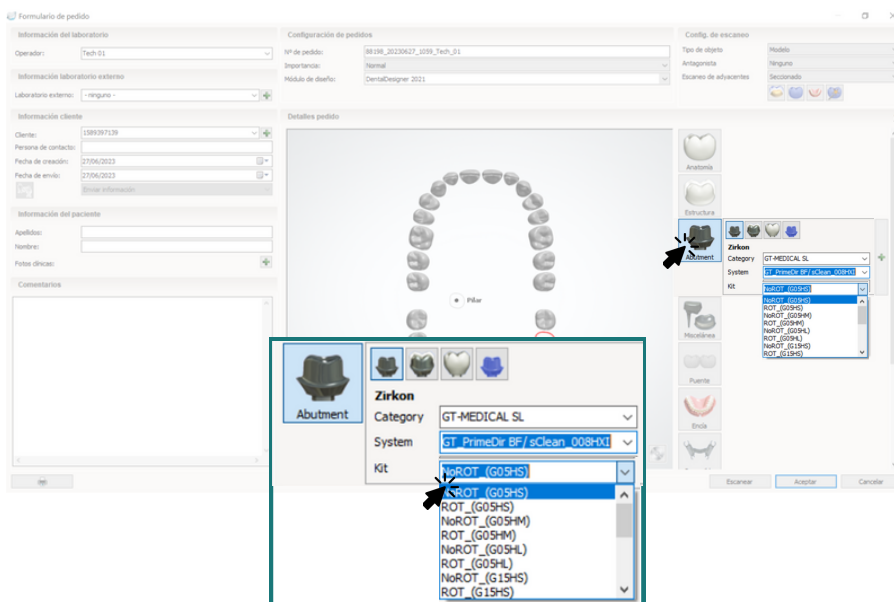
Formulario de pedido

Información del laboratorio
Operador: Tech 01

Información laboratorio externo
Laboratorio externo: - ninguno -

Información cliente
Cliente: 1589397139
Persona de contacto:
Fecha de creación: 27/06/2023
Fecha de envío: 27/06/2023
Enviar información

Información del paciente
Apellidos:
Nombre:
Fotos clínicas:

Comentarios

Configuración de pedidos
Nº de pedido: 88198_20230627_1059_Tech_01
Importancia: Normal
Módulo de diseño: DentalDesigner 2021

Config. de escaneo
Tipo de objeto: Modelo
Antagonista: Ninguno
Escaneo de adyacentes: Seccionado

Detalles pedido

Pilar

Anatomía
Estructura
Abutment
Miscelánea
Puente
Encía

Zirkon
Category GT-MEDICAL SL
System GT_PrimeDir BF/ sClean_008HXI
Kit NoROT_(G05HS)

NoROT_(G05HS)
ROT_(G05HS)
NoROT_(G05HM)
ROT_(G05HM)
NoROT_(G05HL)
ROT_(G05HL)
NoROT_(G15HS)
ROT_(G15HS)

Escanear
Aceptar
Cancelar

Abutment
Zirkon
Category GT-MEDICAL SL
System GT_PrimeDir BF/ sClean_008HXI
Kit NoROT_(G05HS)
NoROT_(G05HS)
ROT_(G05HS)
NoROT_(G05HM)
ROT_(G05HM)
NoROT_(G05HL)
ROT_(G05HL)
NoROT_(G15HS)
ROT_(G15HS)